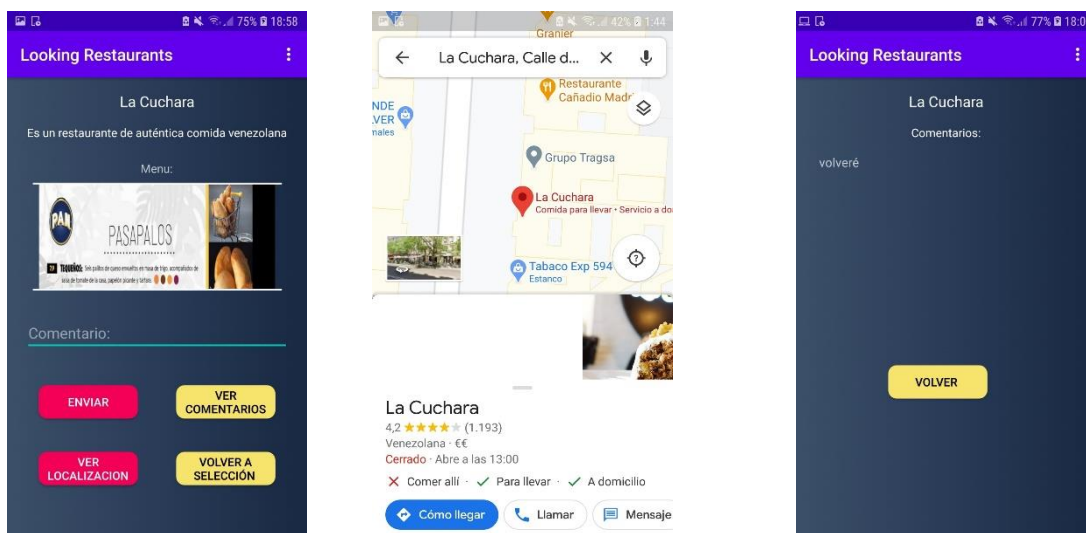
75% 18:58

Looking Restaurants

La Cuchara

Es un restaurante de auténtica comida venezolana

Menu:

PAN

PASAPALOS

TEQUEÑOS: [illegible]

Comentario:

ENVIAR

VER COMENTARIOS

VER LOCALIZACION

VOLVER A SELECCIÓN

42% 1:44

La Cuchara, Calle d...

Granier

Restaurante Cañadio Madr

NDE VER nales

Grupo Tragsa

La Cuchara
Comida para llevar • Servicio a do

Tabaco Exp 594
Estanco

La Cuchara
4,2 ★★★★★ (1.193)
Venezolana · €€
Cerrado · Abre a las 13:00
✕ Comer allí · ✓ Para llevar · ✓ A domicilio

Cómo llegar

Llamar

Mensaje

77% 18:0

Looking Restaurants

La Cuchara

Comentarios:

volveré

VOLVER